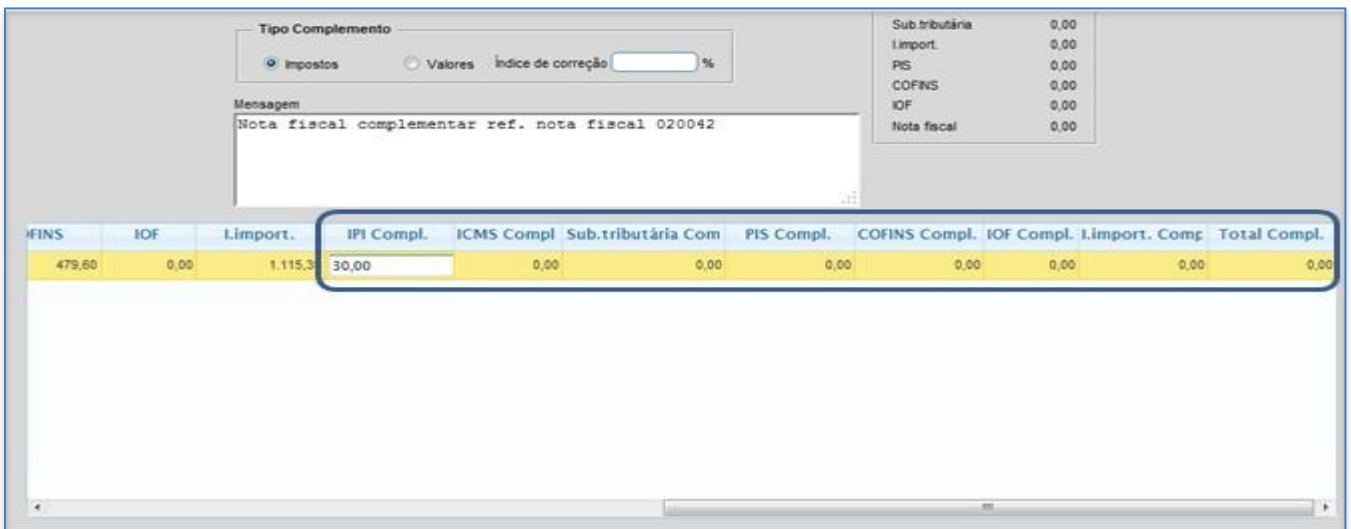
Tipo Complemento

Impostos

Valores

Índice de correção

%

Mensagem

Nota fiscal complementar ref. nota fiscal 020042

| Sub.tributária | 0,00 |
|---|---|
| I.import. | 0,00 |
| PIS | 0,00 |
| COFINS | 0,00 |
| IOF | 0,00 |
| Nota fiscal | 0,00 |

| FINS | IOF | I.import. | IPI Compl. | ICMS Compl | Sub.tributária Com | PIS Compl. | COFINS Compl. | IOF Compl. | I.import. Comp | Total Compl. |
|---|---|---|---|---|---|---|---|---|---|---|
| 479,60 | 0,00 | 1.115,3 | 30,00 | 0,00 | 0,00 | 0,00 | 0,00 | 0,00 | 0,00 | 0,00 |